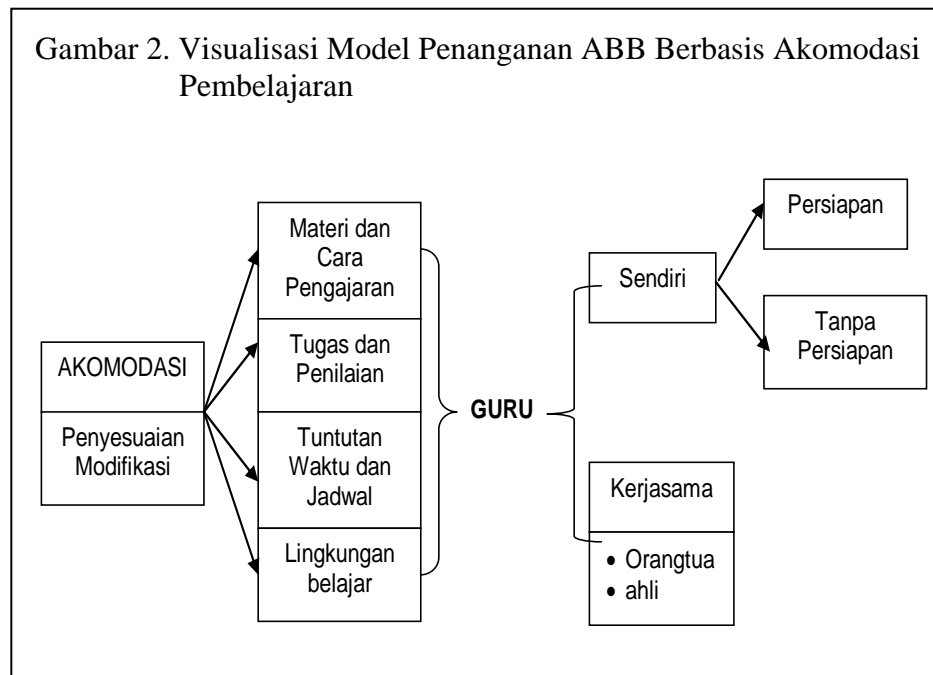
Gambar 2. Visualisasi Model Penanganan ABB Berbasis Akomodasi Pembelajaran

AKOMODASI

Penyesuaian Modifikasi

Materi dan Cara Pengajaran

Tugas dan Penilaian

Tuntutan Waktu dan Jadwal

Lingkungan belajar

GURU

Sendiri

Persiapan

Tanpa Persiapan

Kerjasama

• Orangtua
• ahli